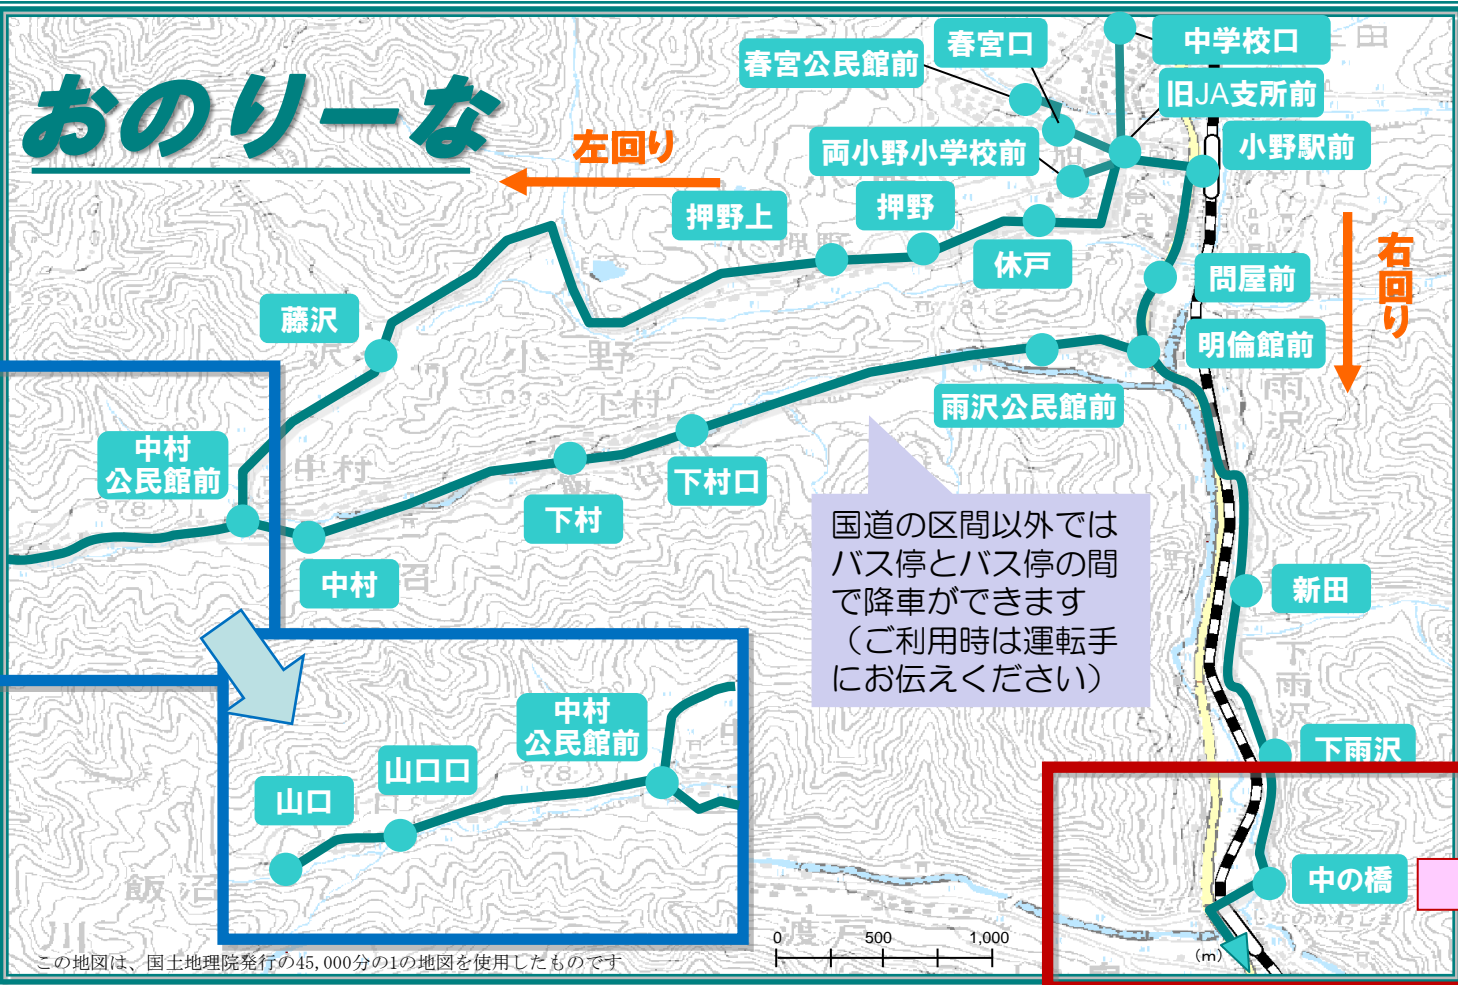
おのりーな

左回り

右回り

春宮公民館前

春宮口

中学校口

旧JA支所前

両小野小学校前

小野駅前

押野上

押野

休戸

問屋前

藤沢

明倫館前

雨沢公民館前

中村公民館前

下村口

下村

中村

国道の区間以外ではバス停とバス停の間で降車ができます（ご利用時は運転手にお伝えください）

新田

下雨沢

中村公民館前

山口口

山口

中の橋

0 500 1,000 (m)

この地図は、国土地理院発行の45,000分の1の地図を使用したものです